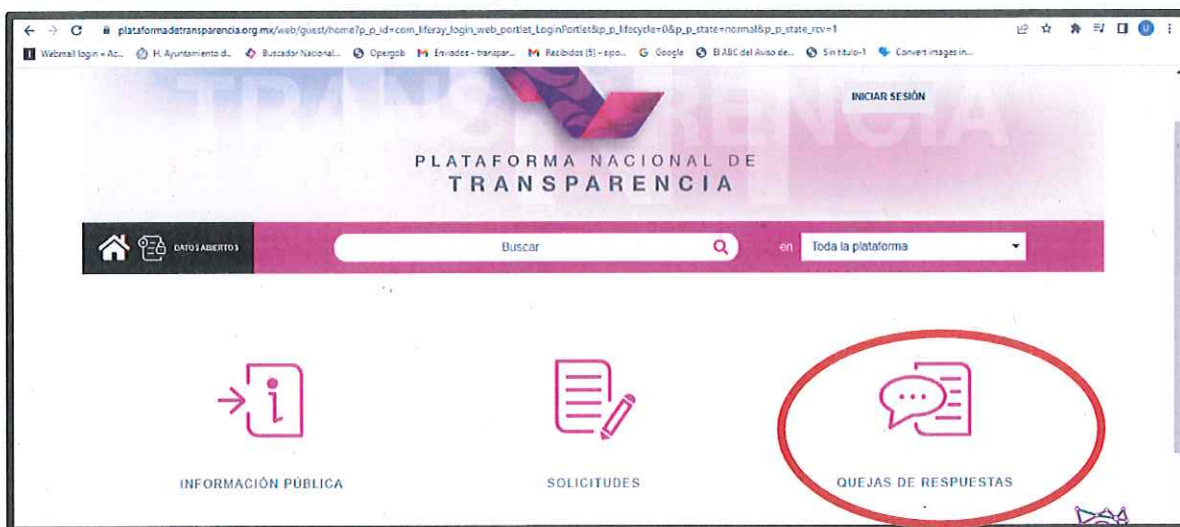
plataformadetransparencia.org.mx/web/guest/home?p_p_id=com_liferay_login_web_portlet_LoginPortlet&p_p_lifecycle=0&p_p_state=normal&p_p_state_rcv=1

Webmail login « Ac... H. Ayuntamiento d... Buscador Nacional... Opergob Enviados - transpar... Recibidos (9) - sipo... Google El ABC del Aviso de... Sin título-1 Convert images in...

INICIAR SESIÓN

PLATAFORMA NACIONAL DE TRANSPARENCIA

DATOS ABIERTOS

Buscar

en Toda la plataforma

INFORMACIÓN PÚBLICA

SOLICITUDES

QUEJAS DE RESPUESTAS